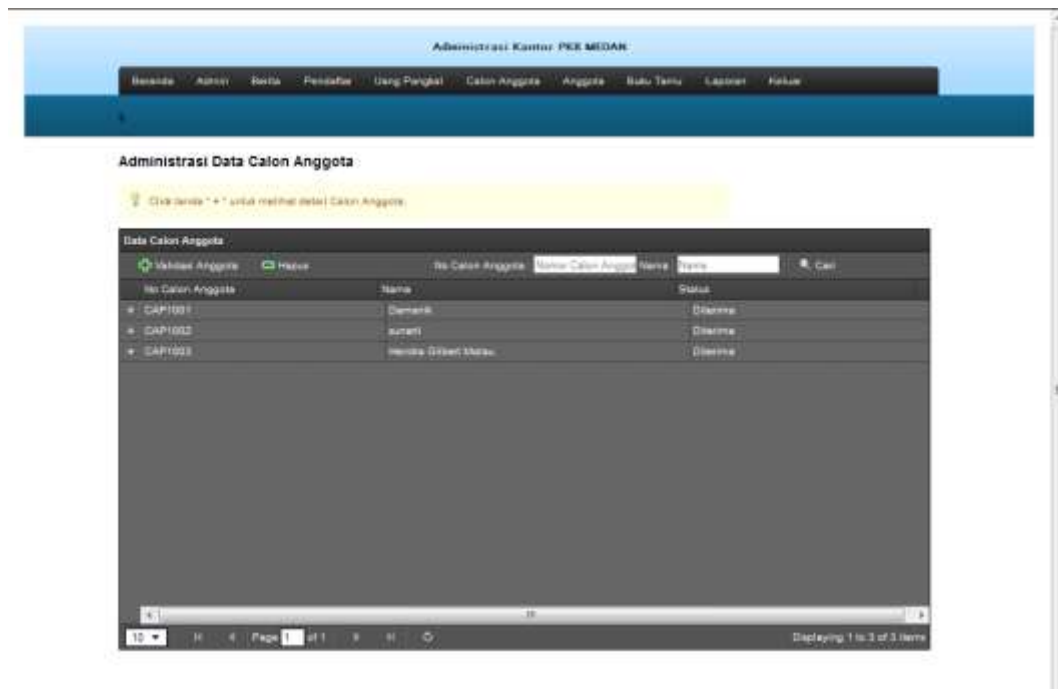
Administrasi Kantor PKK MEDAN

Beranda Admin Berita Pendaftar Uang Pangkal Calon Anggota Anggota Buku Tamu Laporan Keluar

Administrasi Data Calon Anggota

Click tanda " + " untuk melihat detail Calon Anggota

Data Calon Anggota

Validasi Anggota Hapus No Calon Anggota Nomor Calon Anggota Nama Nama Cari

| No Calon Anggota | Nama | Status |
|---|---|---|
| + CAP1001 | Damanik | Diterima |
| + CAP1002 | sunarti | Diterima |
| + CAP1003 | Hendra Gilbert Manau | Diterima |

10 Page 1 of 1 Displaying 1 to 3 of 3 items